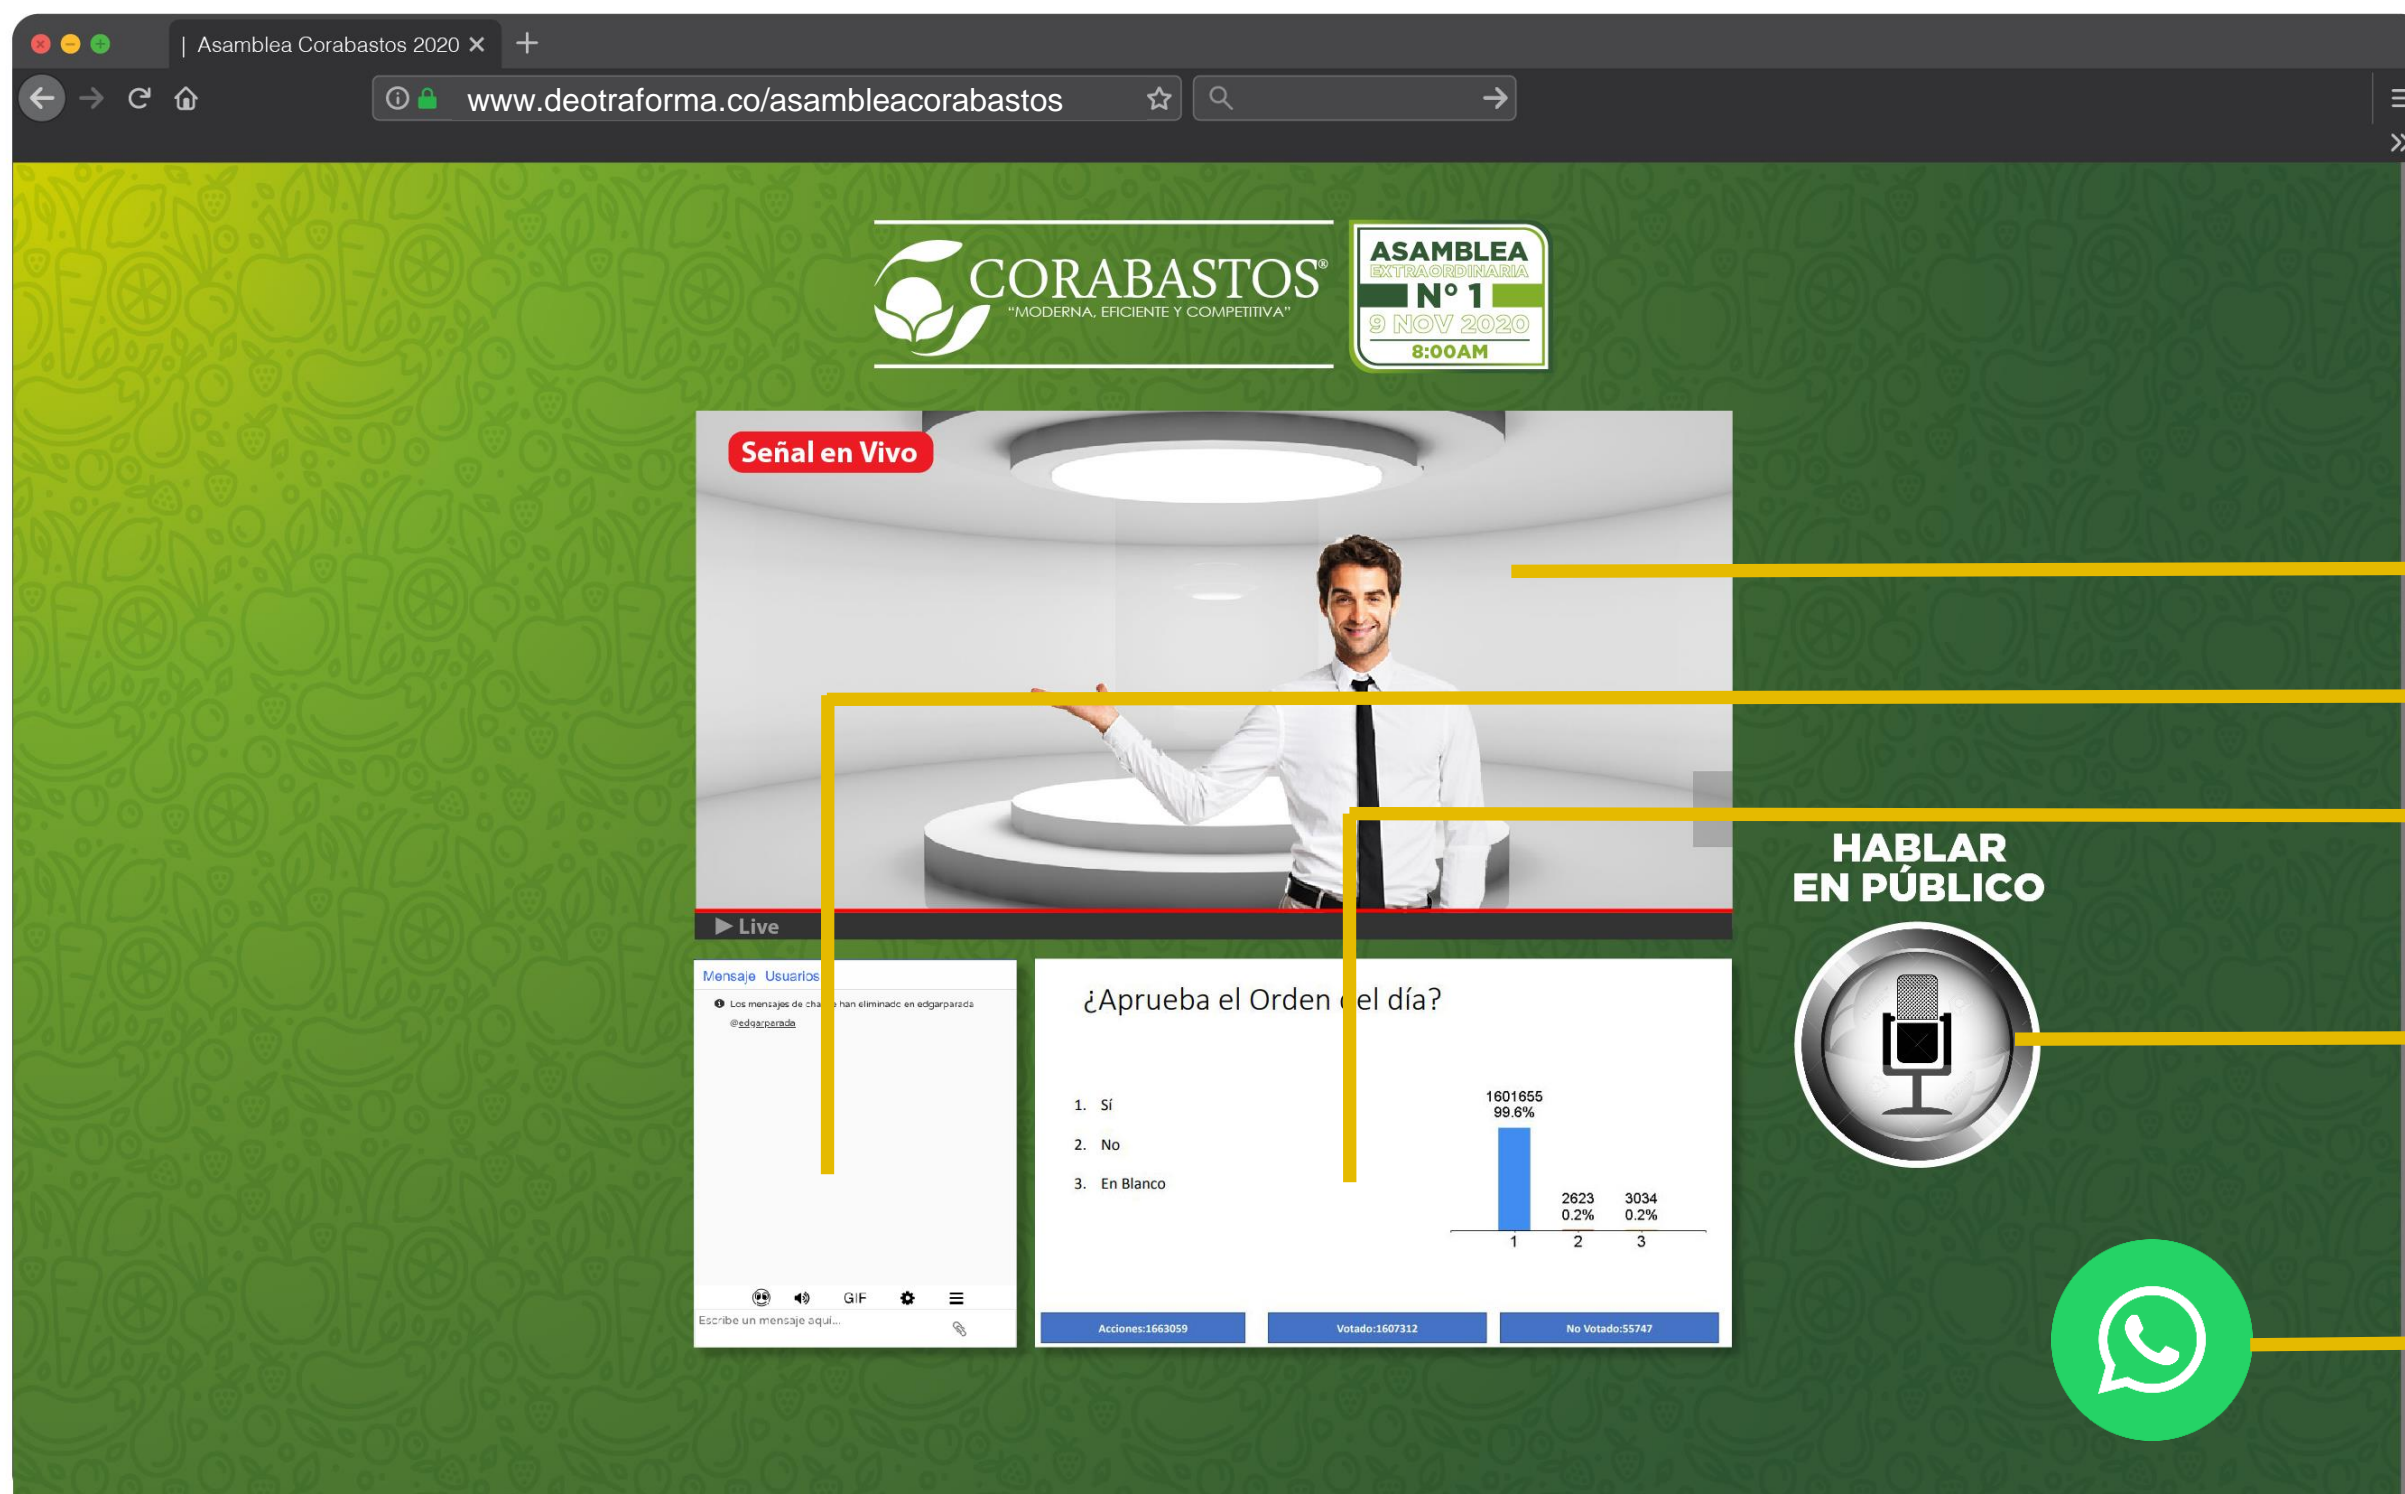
| Asamblea Corabastos 2020

www.deotraforma.co/asambleacorabastos

CORABASTOS®
"MODERNA, EFICIENTE Y COMPETITIVA"

ASAMBLEA
EXTRAORDINARIA
N° 1
9 NOV 2020
8:00AM

Señal en Vivo

▶ Live

Mensaje Usuarios

Los mensajes de cha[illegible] han eliminado en edgarparada
@edgarparada

GIF

Escribe un mensaje aquí...

¿Aprueba el Orden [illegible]el día?

1. Sí
2. No
3. En Blanco

1601655
99.6%

2623
0.2%

3034
0.2%

1 2 3

Acciones:1663059

Votado:1607312

No Votado:55747

HABLAR
EN PÚBLICO